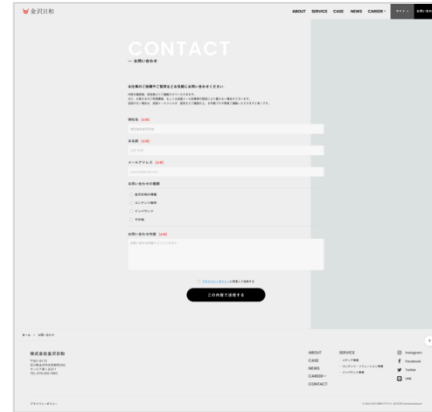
金沢日和

ABOUT SERVICE CASE NEWS CAREER

CONTACT
— お問い合わせ

会社名 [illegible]

お名前 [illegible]

メールアドレス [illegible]

お問い合わせの種類

お問い合わせ内容 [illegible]

この内容で送信する

ホーム > お問い合わせ

株式会社金沢日和

ABOUT
CASE
NEWS
CAREER
CONTACT

SERVICE

Instagram
Facebook
Twitter
LINE

プライバシーポリシー